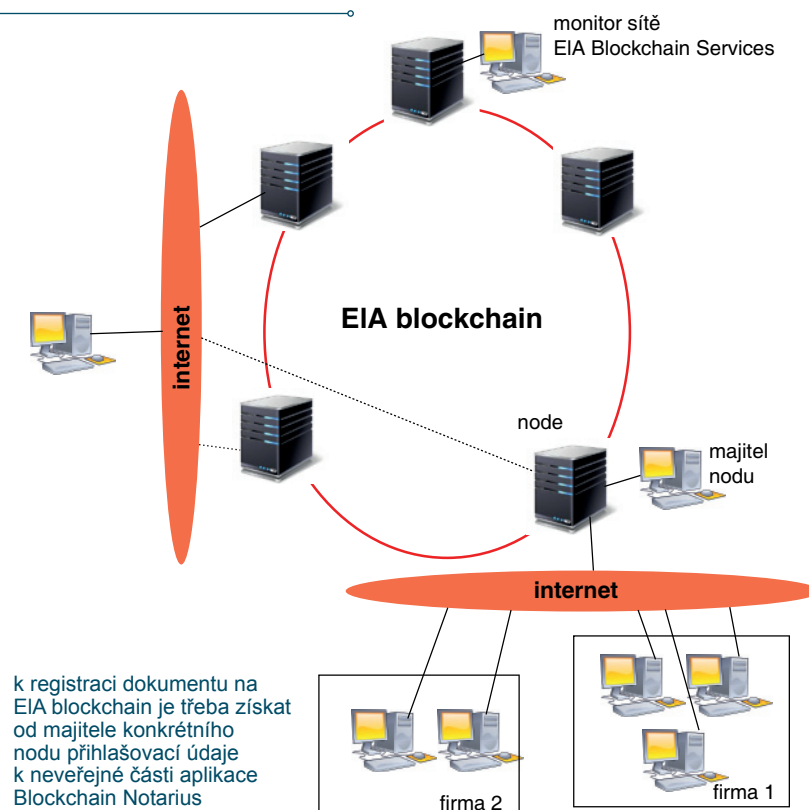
monitor sítě
EIA Blockchain Services

internet

EIA blockchain

node

majitel nodu

internet

k registraci dokumentu na EIA blockchain je třeba získat od majitele konkrétního nodu přihlašovací údaje k neveřejné části aplikace Blockchain Notarius

firma 2

firma 1